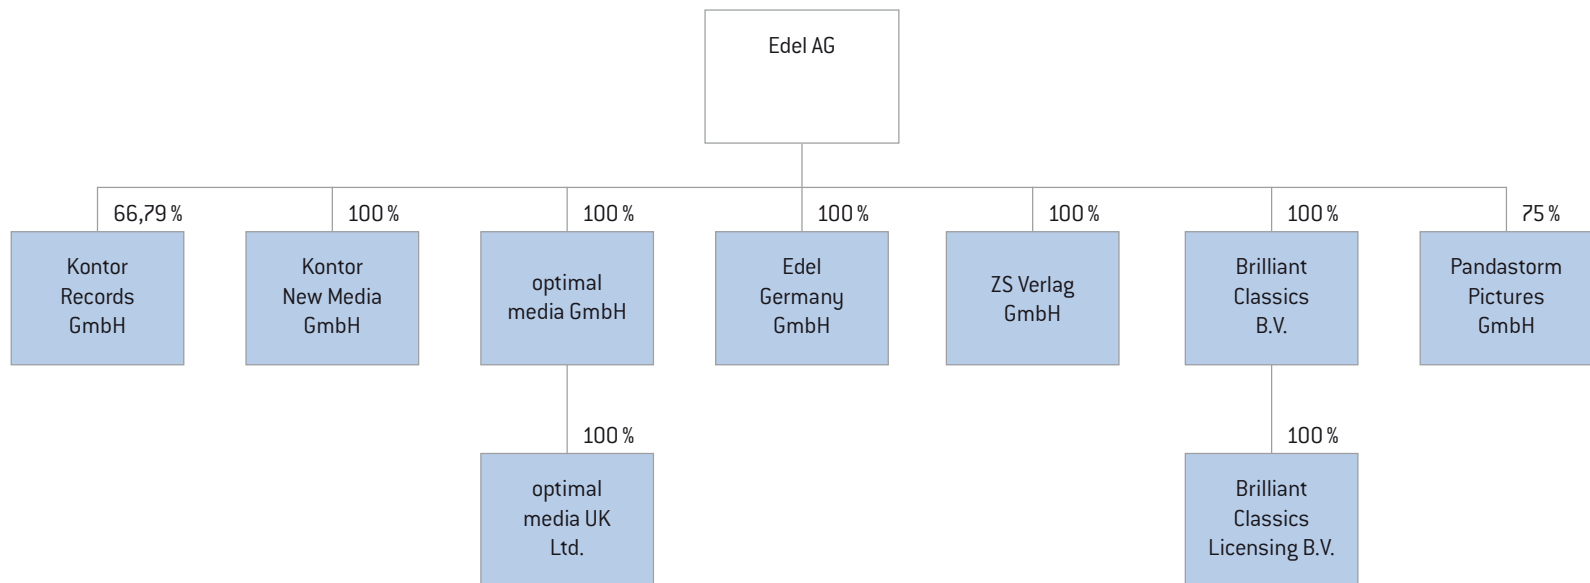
Edel AG

66,79 %
Kontor Records GmbH

100 %
Kontor New Media GmbH

100 %
optimal media GmbH

100 %
optimal media UK Ltd.

100 %
Edel Germany GmbH

100 %
ZS Verlag GmbH

100 %
Brilliant Classics B.V.

100 %
Brilliant Classics Licensing B.V.

75 %
Pandastorm Pictures GmbH